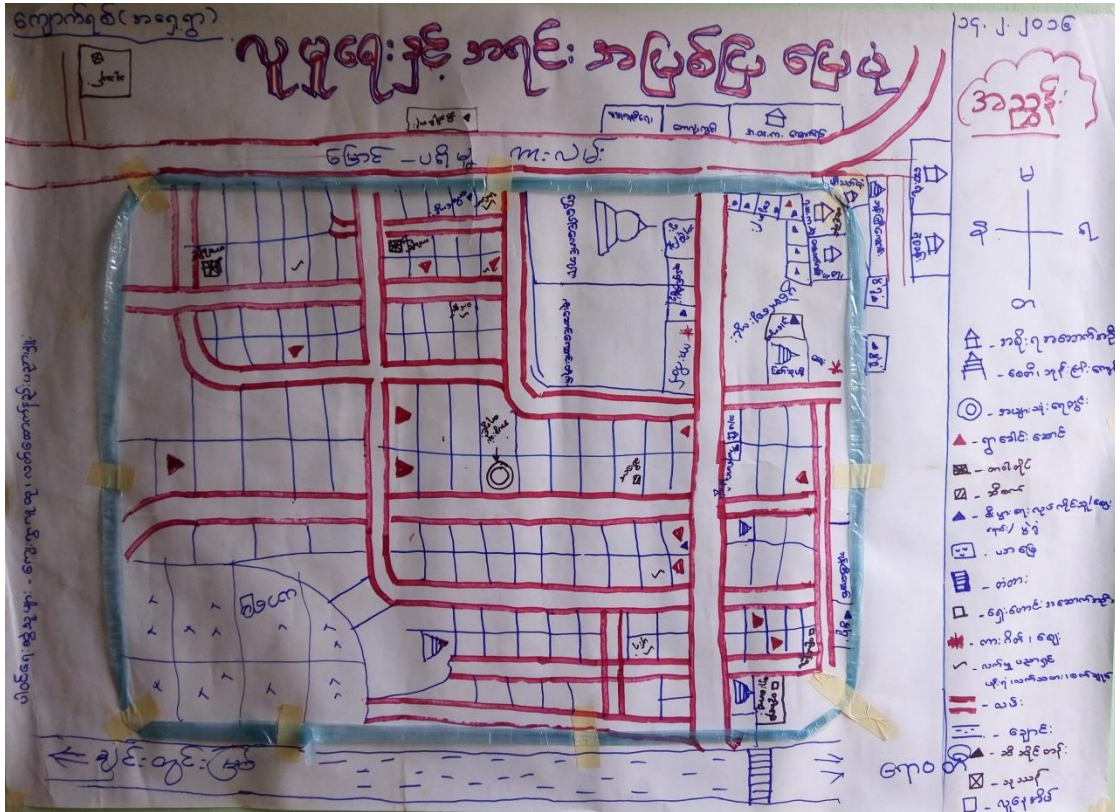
ကျောက်ရစ်(အရှေ့ရွာ)

လူမှုရေးနှင့် အခြေခံအဆောက်အအုံ မြေပုံ

၁၄.၂.၂၀၁၆

အညွှန်း

မြောင်း - ပဂိုမှ - ကားလမ်း

မြောက်

အနောက်

အရှေ့

တောင်

ချောင်းတွင်းမြစ်

ဂျာဝ

- ဘုန်းကြီးကျောင်း

- စေတီ၊ ဘုရား၊ ဂူ

- အများသုံးရေတွင်း

- ရှေ့ဆောင်အိမ်

- တယ်လီဖုန်း

- ဆိုင်

- ဆိုင်ငယ်များ

- ကျောင်း

- တံတား

- ရွှေကျောင်း

- ကားဂိတ်

- လယ်ယာမြေ

- လမ်း

- ချောင်း

- အိမ်ကွက်

- သုသာန်

- လူနေအိမ်

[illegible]